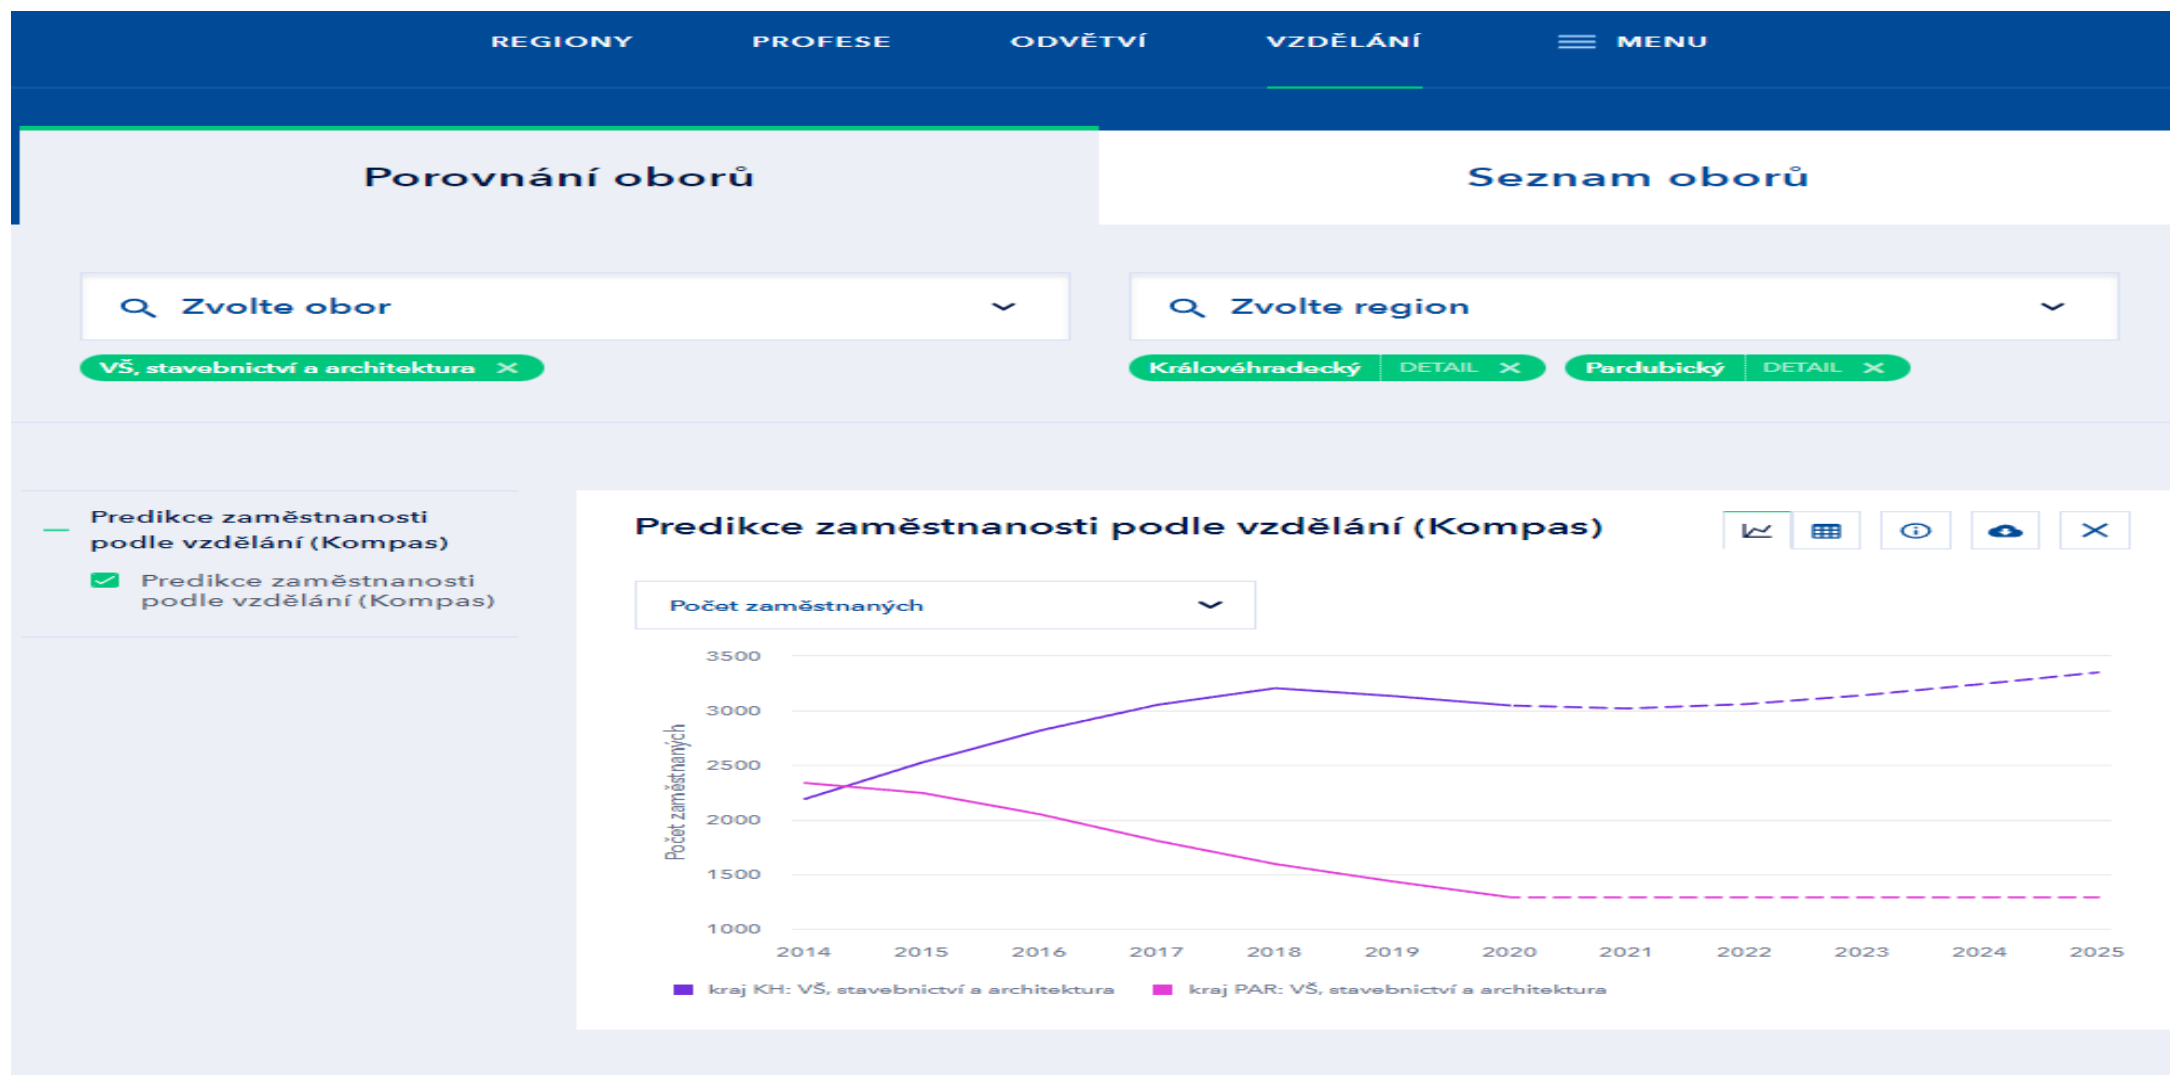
REGIONY PROFESE ODVĚTVÍ VZDĚLÁNÍ MENU

Porovnání oborů

Seznam oborů

Zvolte obor

VŠ, stavebnictví a architektura ✕

Zvolte region

Královéhradecký DETAIL ✕ Pardubický DETAIL ✕

Predikce zaměstnanosti podle vzdělání (Kompas)

Predikce zaměstnanosti podle vzdělání (Kompas)

Predikce zaměstnanosti podle vzdělání (Kompas)

Počet zaměstnaných

Počet zaměstnaných

3500
3000
2500
2000
1500
1000

2014 2015 2016 2017 2018 2019 2020 2021 2022 2023 2024 2025

kraj KH: VŠ, stavebnictví a architektura
kraj PAR: VŠ, stavebnictví a architektura